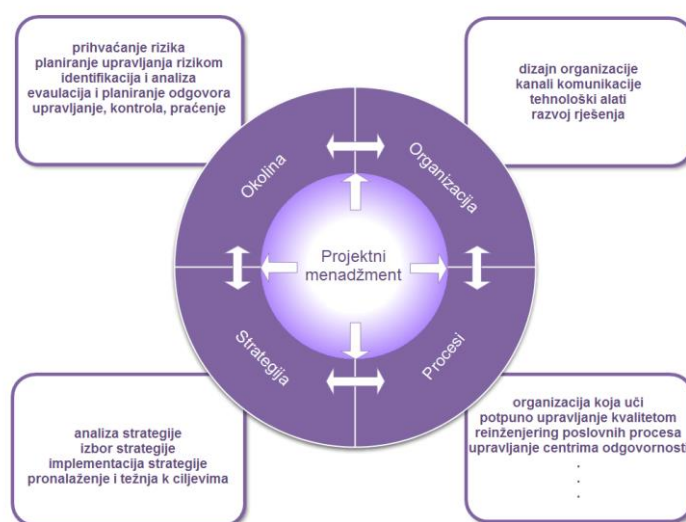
prihvaćanje rizika
planiranje upravljanja rizikom
identifikacija i analiza
evaulacija i planiranje odgovora
upravljanje, kontrola, praćenje

dizajn organizacije
kanali komunikacije
tehnološki alati
razvoj rješenja

Okolina

Organizacija

Projektni menadžment

Strategija

Procesi

analiza strategije
izbor strategije
implementacija strategije
pronalaženje i težnja k ciljevima

organizacija koja uči
potpuno upravljanje kvalitetom
reinženjering poslovnih procesa
upravljanje centrima odgovornosti
.
.
.